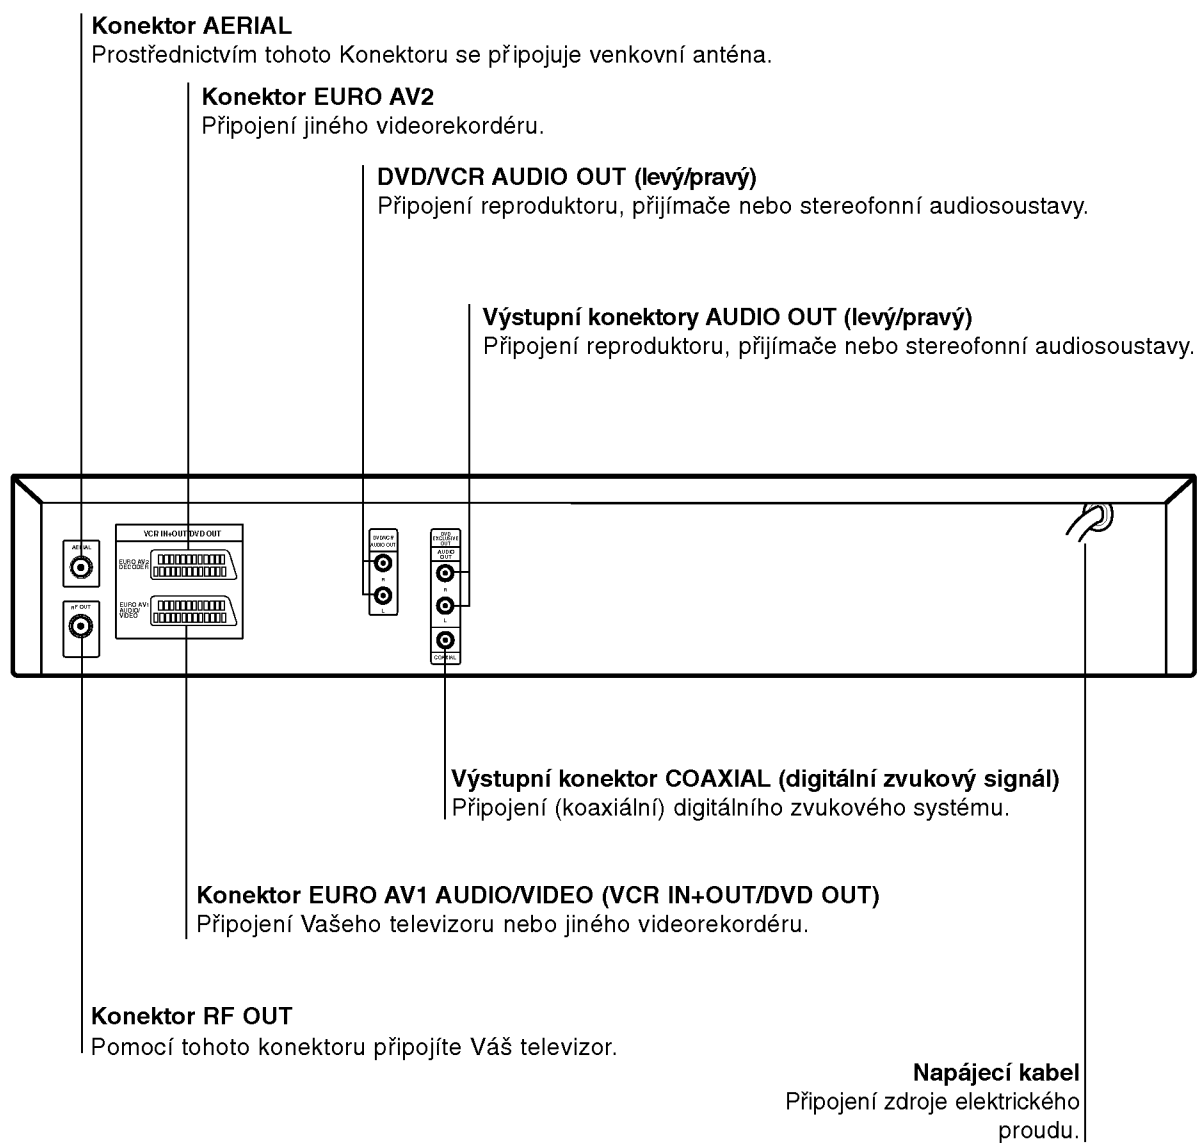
Konektor AERIAL
Prostřednictvím tohoto Konektoru se připojuje venkovní anténa.

Konektor EURO AV2
Připojení jiného videorekordéru.

DVD/VCR AUDIO OUT (levý/pravý)
Připojení reproduktoru, přijímače nebo stereofonní audiosoustavy.

Výstupní konektory AUDIO OUT (levý/pravý)
Připojení reproduktoru, přijímače nebo stereofonní audiosoustavy.

AERIAL

RF OUT

VCR IN+OUT/DVD OUT

EURO AV2 DECODER

EURO AV1 AUDIO/ VIDEO

DVD/VCR AUDIO OUT

R

L

DVD EXCLUSIVE OUT AUDIO OUT

R

L

COAXIAL

Výstupní konektor COAXIAL (digitální zvukový signál)
Připojení (koaxiální) digitálního zvukového systému.

Konektor EURO AV1 AUDIO/VIDEO (VCR IN+OUT/DVD OUT)
Připojení Vašeho televizoru nebo jiného videorekordéru.

Konektor RF OUT
Pomocí tohoto konektoru připojíte Váš televizor.

Napájecí kabel
Připojení zdroje elektrického proudu.